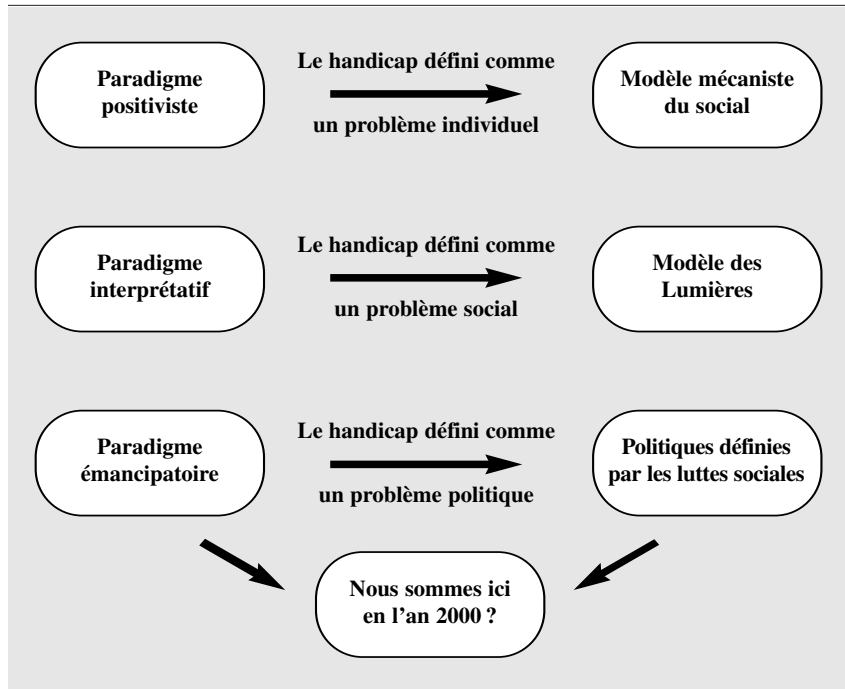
Paradigme positiviste

Le handicap défini comme un problème individuel

Modèle mécaniste du social

Paradigme interprétatif

Le handicap défini comme un problème social

Modèle des Lumières

Paradigme émancipatoire

Le handicap défini comme un problème politique

Politiques définies par les luttes sociales

Nous sommes ici en l'an 2000 ?